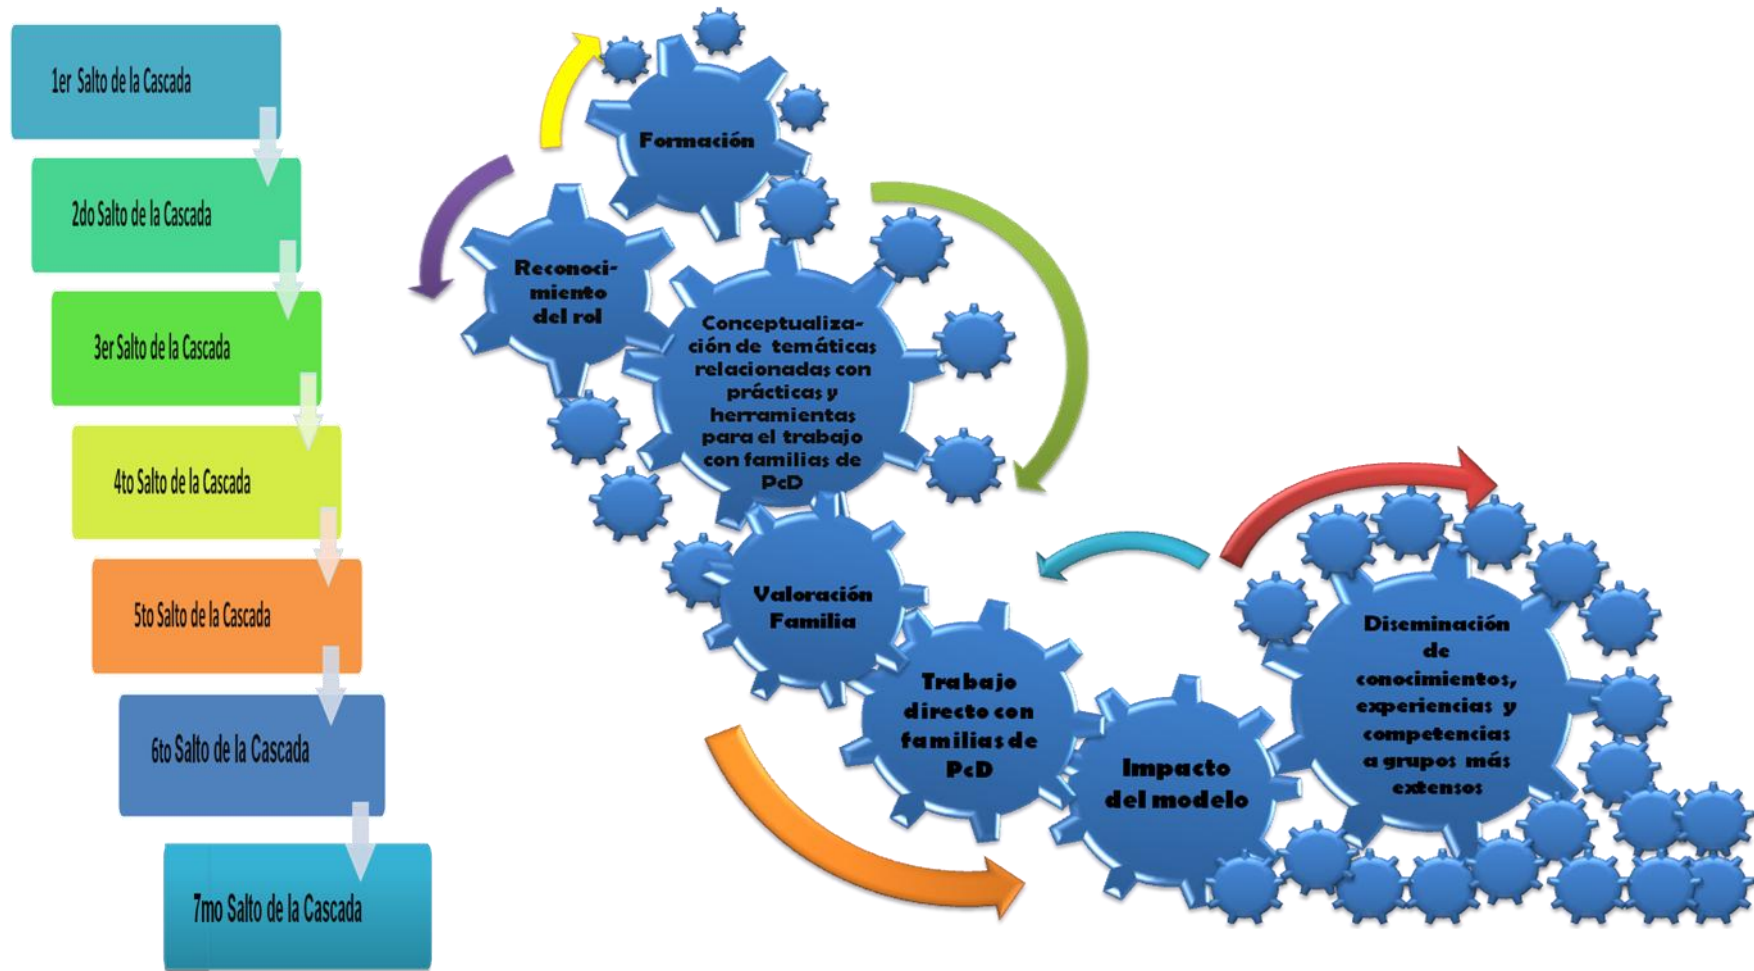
1er Salto de la Cascada

2do Salto de la Cascada

3er Salto de la Cascada

4to Salto de la Cascada

5to Salto de la Cascada

6to Salto de la Cascada

7mo Salto de la Cascada

Formación

Reconocimiento del rol

Conceptualización de temáticas relacionadas con prácticas y herramientas para el trabajo con familias de PcD

Valoración Familia

Trabajo directo con familias de PcD

Impacto del modelo

Diseminación de conocimientos, experiencias y competencias a grupos más extensos